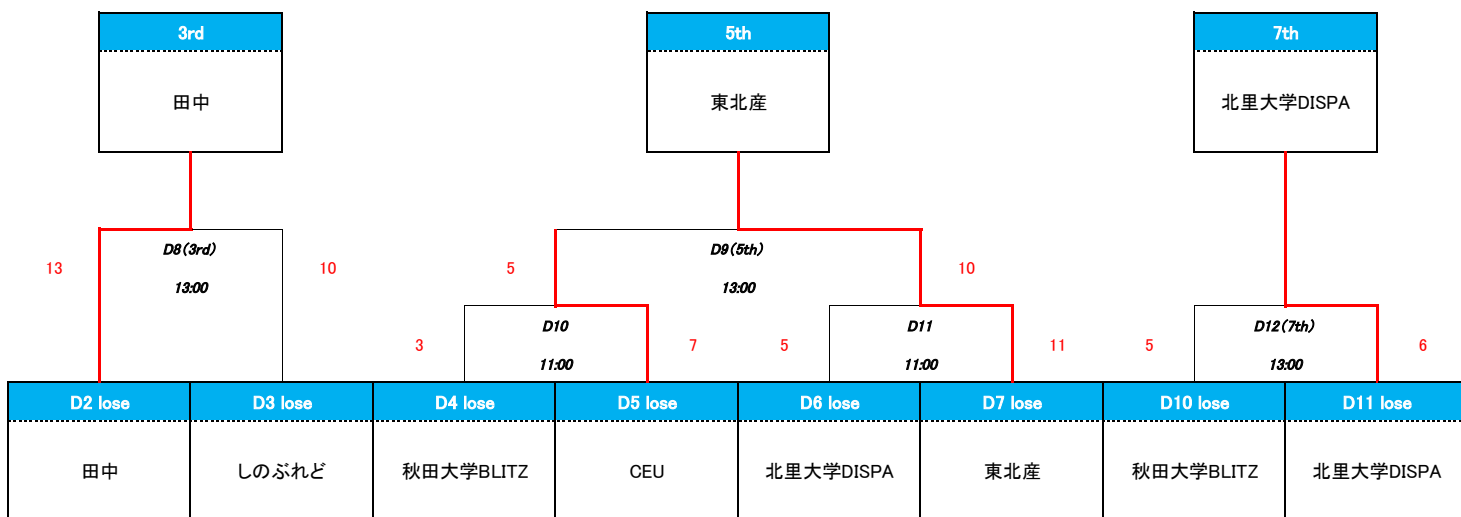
3rd

田中

5th

東北産

7th

北里大学DISPA

13

D8(3rd)

13:00

10

5

D9(5th)

13:00

10

3

D10

11:00

7

5

D11

11:00

11

5

D12(7th)

13:00

6

| D2 lose | D3 lose | D4 lose | D5 lose | D6 lose | D7 lose | D10 lose | D11 lose |
|---|---|---|---|---|---|---|---|
| 田中 | しのぶれど | 秋田大学BLITZ | CEU | 北里大学DISPA | 東北産 | 秋田大学BLITZ | 北里大学DISPA |